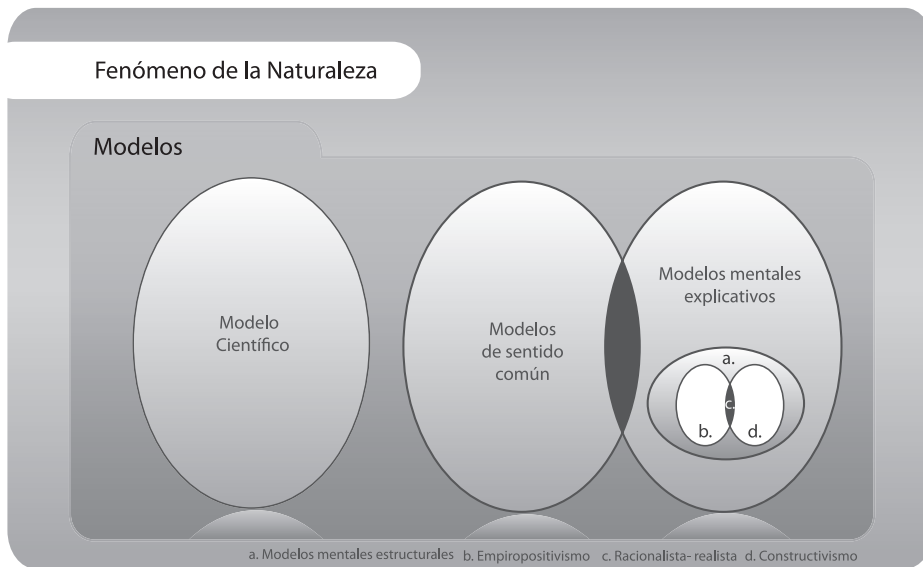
Fenómeno de la Naturaleza

Modelos

Modelo Científico

Modelos de sentido común

Modelos mentales explicativos

a.

b.

c.

d.

a. Modelos mentales estructurales b. Empiropositivismo c. Racionalista- realista d. Constructivismo